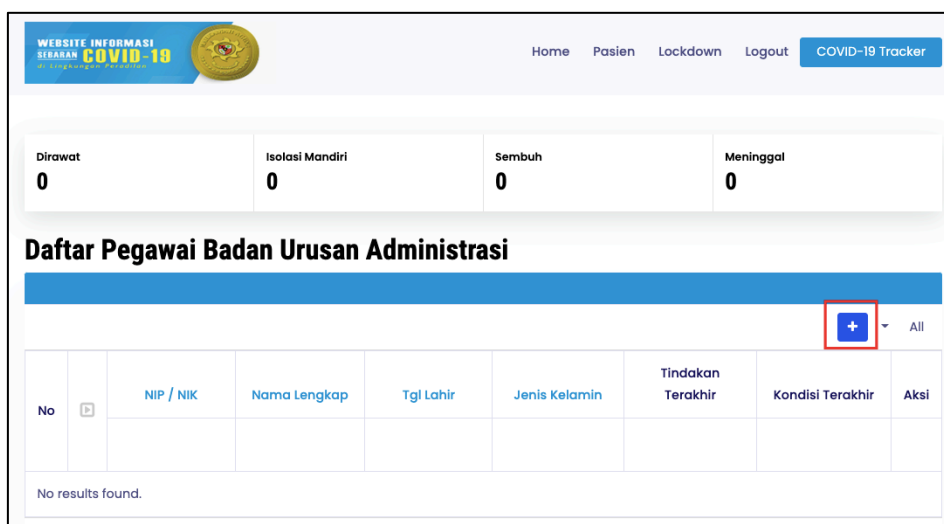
WEBSITE INFORMASI SEBARAN COVID-19 di Lingkungan Peradilan

Home Pasien Lockdown Logout COVID-19 Tracker

| Dirawat | Isolasi Mandiri | Sembuh | Meninggal |
|---|---|---|---|
| 0 | 0 | 0 | 0 |

Daftar Pegawai Badan Urusan Administrasi

+ All

| No | | NIP / NIK | Nama Lengkap | Tgl Lahir | Jenis Kelamin | Tindakan Terakhir | Kondisi Terakhir | Aksi |
|---|---|---|---|---|---|---|---|---|
| | | | | | | | | |

No results found.